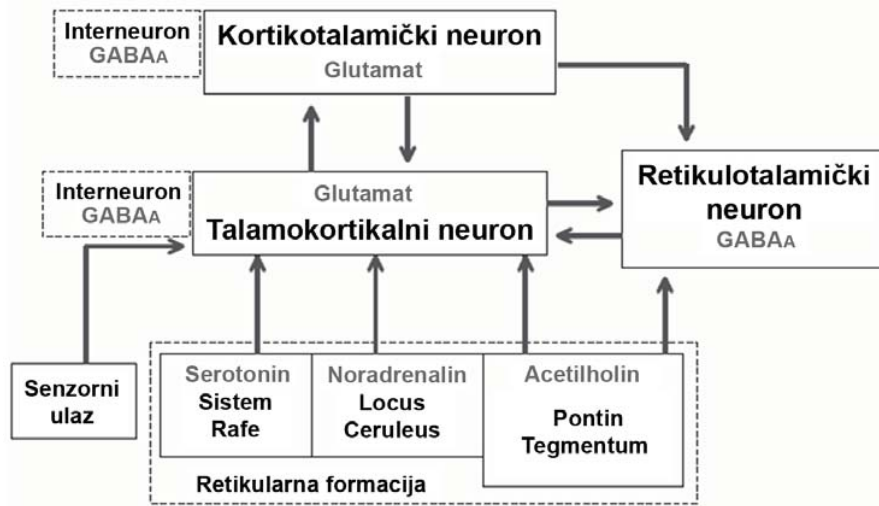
Interneuron
GABA$_A$

Kortikotalamički neuron
Glutamat

Interneuron
GABA$_A$

Glutamat
Talamokortikalni neuron

Retikulotalamički neuron
GABA$_A$

Senzorni ulaz

Serotonin
Sistem Rafe

Noradrenalin
Locus Ceruleus

Acetilholin
Pontin Tegmentum

Retikularna formacija